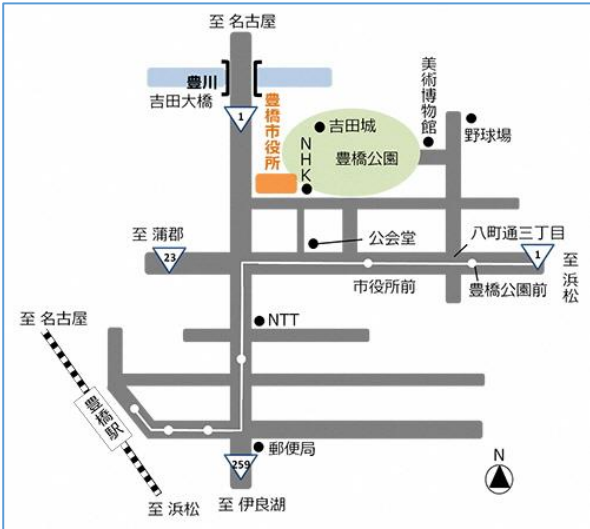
至 名古屋

豊川

吉田大橋

1

豊橋市役所

吉田城

NHK

豊橋公園

美術博物館

野球場

至 蒲郡

23

公会堂

八町通三丁目

1

至 浜松

市役所前

豊橋公園前

至 名古屋

NTT

豊橋駅

郵便局

259

N

至 浜松

至 伊良湖